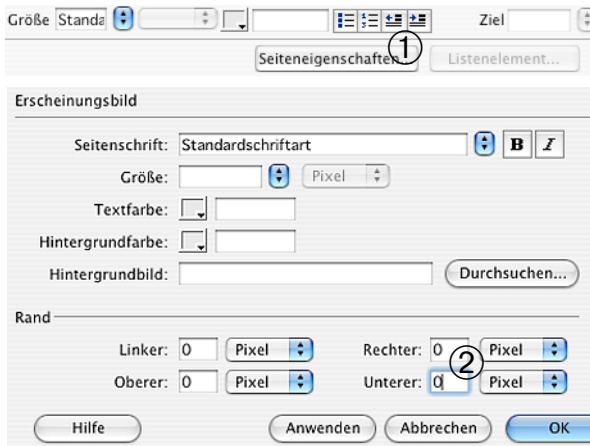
Größe Standa

Ziel

Seiteneigenschaften ①

Listenelement...

Erscheinungsbild

Seitenschrift: Standardschriftart B I

Größe: Pixel

Textfarbe:

Hintergrundfarbe:

Hintergrundbild: Durchsuchen...

Rand

Linker: 0 Pixel

Rechter: 0 ② Pixel

Oberer: 0 Pixel

Unterer: 0 Pixel

Hilfe

Anwenden

Abbrechen

OK